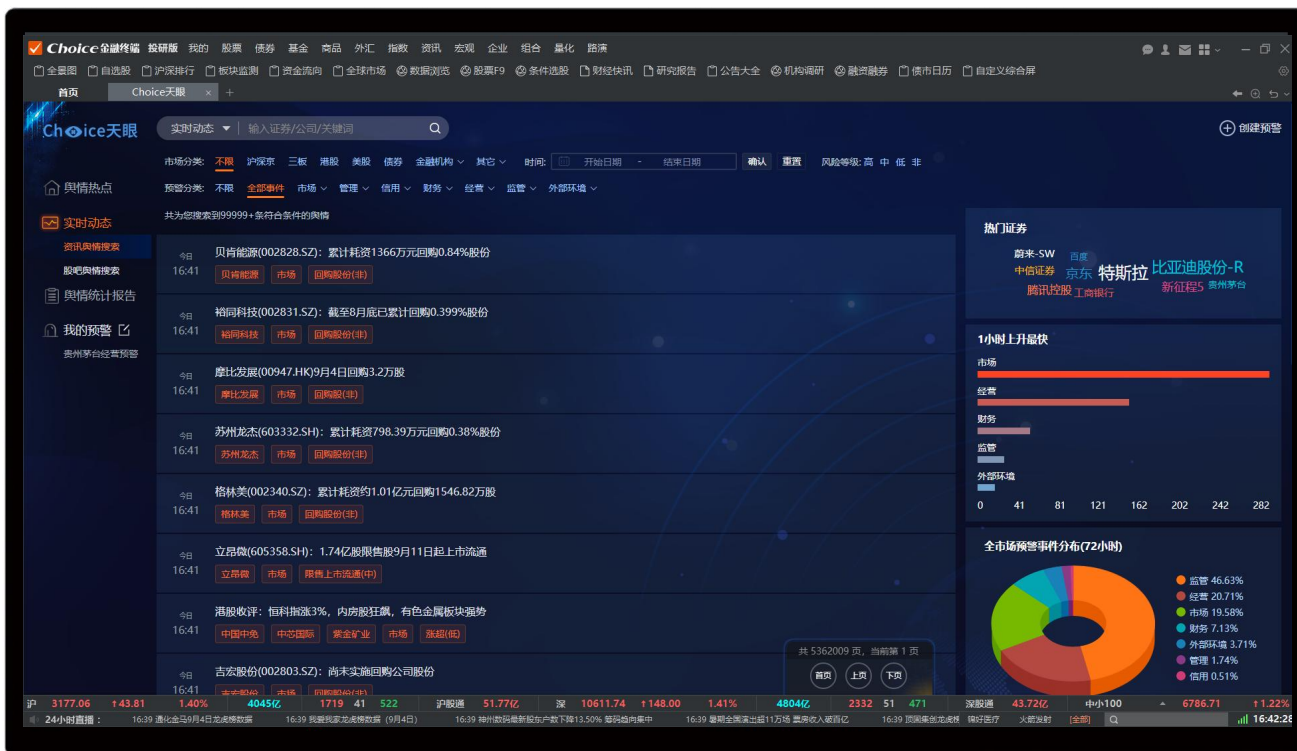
Choice金融终端 投研版 我的 股票 债券 基金 商品 外汇 指数 资讯 宏观 企业 组合 量化 路演

全景图 自选股 沪深排行 板块监测 资金流向 全球市场 数据浏览 股票F9 条件选股 财经快讯 研究报告 公告大全 机构调研 融资融券 债市日历 自定义综合屏

首页 Choice天眼 ×

Choice天眼

实时动态 输入证券/公司/关键词

创建预警

舆情热点
实时动态
资讯舆情搜索
股吧舆情搜索
舆情统计报告
我的预警
贵州茅台经营预警

市场分类: 不限 沪深京 三板 港股 美股 债券 金融机构 其它 时间: 开始日期 - 结束日期 确认 重置 风险等级: 高 中 低 非

预警分类: 不限 全部事件 市场 管理 信用 财务 经营 监管 外部环境

共为您搜索到99999+条符合条件的舆情

今日 16:41 贝肯能源(002828.SZ): 累计耗资1366万元回购0.84%股份
贝肯能源 市场 回购股份(非)

今日 16:41 裕同科技(002831.SZ): 截至8月底已累计回购0.399%股份
裕同科技 市场 回购股份(非)

今日 16:41 摩比发展(00947.HK)9月4日回购3.2万股
摩比发展 市场 回购股(非)

今日 16:41 苏州龙杰(603332.SH): 累计耗资798.39万元回购0.38%股份
苏州龙杰 市场 回购股份(非)

今日 16:41 格林美(002340.SZ): 累计耗资约1.01亿元回购1546.82万股
格林美 市场 回购股份(非)

今日 16:41 立昂微(605358.SH): 1.74亿股限售股9月11日起上市流通
立昂微 市场 限售上市流通(中)

今日 16:41 港股收评: 恒科指涨3%, 内房股狂飙, 有色金属板块强势
中国中免 中芯国际 紫金矿业 市场 涨超(低)

今日 16:41 吉宏股份(002803.SZ): 尚未实施回购公司股份
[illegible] 市场 回购股份(非)

共 5362009 页, 当前第 1 页
首页 上页 下页

热门证券
蔚来-SW 百度 中信证券 京东 特斯拉 比亚迪股份-R 腾讯控股 工商银行 新征程5 贵州茅台

1小时上升最快
市场
经营
财务
监管
外部环境
0 41 81 121 162 202 242 282

全市场预警事件分布(72小时)
监管 46.63%
经营 20.71%
市场 19.58%
财务 7.13%
外部环境 3.71%
管理 1.74%
信用 0.51%

沪 3177.06 ↑43.81 1.40% 4045亿 1719 41 522 沪股通 51.77亿 深 10611.74 ↑148.00 1.41% 4804亿 2332 51 471 深股通 43.72亿 中小100 6786.71 ↑1.22%

24小时直播: 16:39 通化金马9月4日龙虎榜数据 16:39 我要我家龙虎榜数据(9月4日) 16:39 神州数码最新股东户数下降13.50% 筹码趋向集中 16:39 暑期全国演出超11万场 票房收入破百亿 16:39 顶固集创龙虎榜 猫好医疗 火箭发射 [全部] 16:42:28